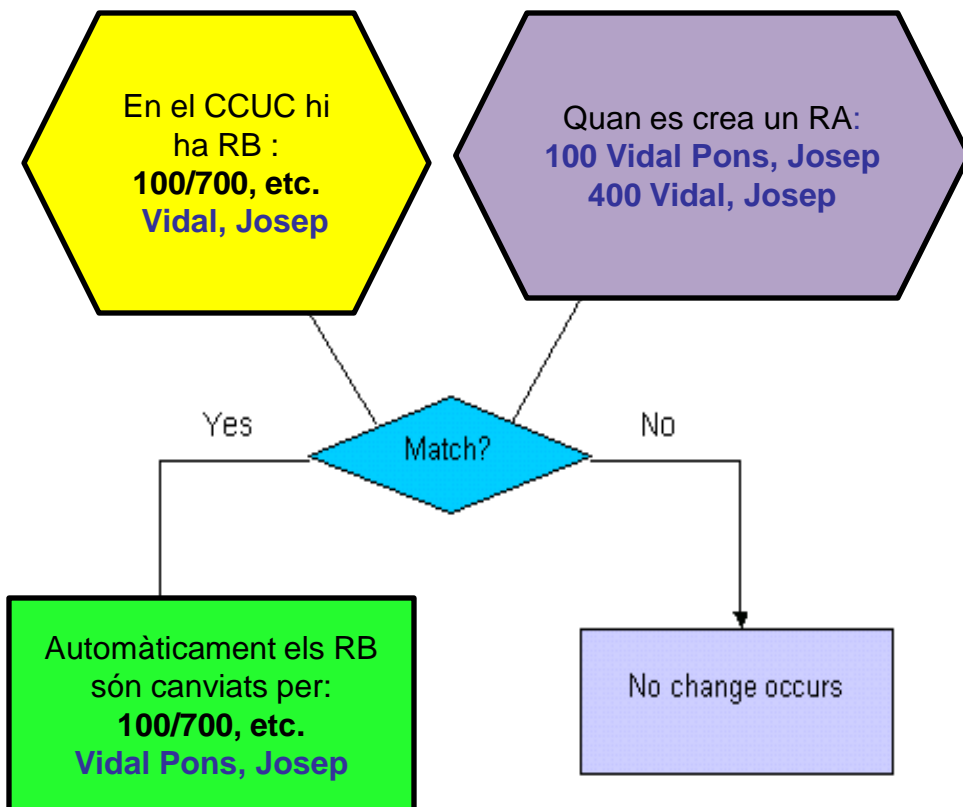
En el CCUC hi ha RB :
**100/700, etc.**
**Vidal, Josep**

Quan es crea un RA:
**100 Vidal Pons, Josep**
**400 Vidal, Josep**

Yes

Match?

No

Automàticament els RB són canviats per:
**100/700, etc.**
**Vidal Pons, Josep**

No change occurs